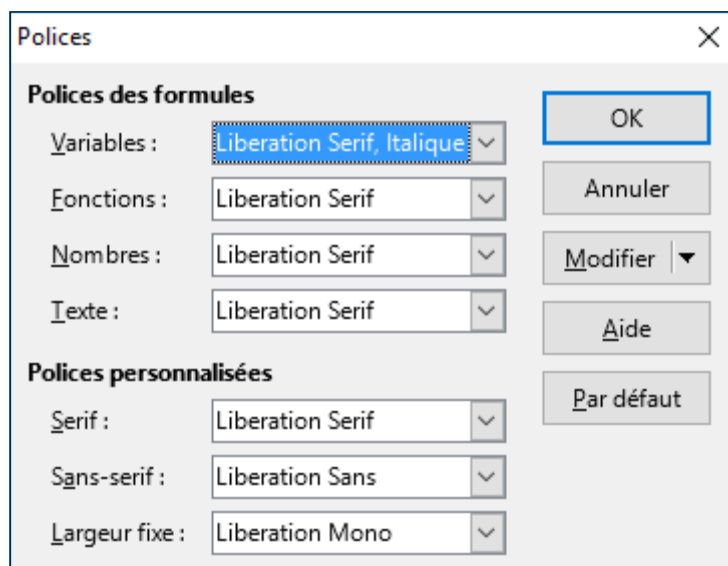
Polices

×

Polices des formules

Variables : Liberation Serif, Italique

Fonctions : Liberation Serif

Nombres : Liberation Serif

Texte : Liberation Serif

Polices personnalisées

Serif : Liberation Serif

Sans-serif : Liberation Sans

Largeur fixe : Liberation Mono

OK

Annuler

Modifier

Aide

Par défaut